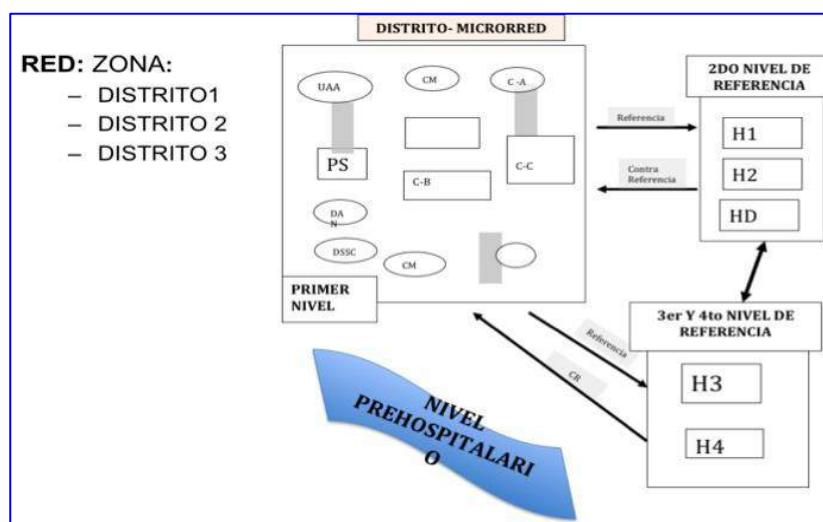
RED: ZONA:
– DISTRITO1
– DISTRITO 2
– DISTRITO 3

DISTRITO- MICRORRED

UAA
CM
C -A
PS
C-C
C-B
DA N
DSSC
CM

PRIMER NIVEL

Referencia
Contra Referencia

2DO NIVEL DE REFERENCIA
H1
H2
HD

Referencia
CR

3er Y 4to NIVEL DE REFERENCIA
H3
H4

NIVEL PREHOSPITALARI O